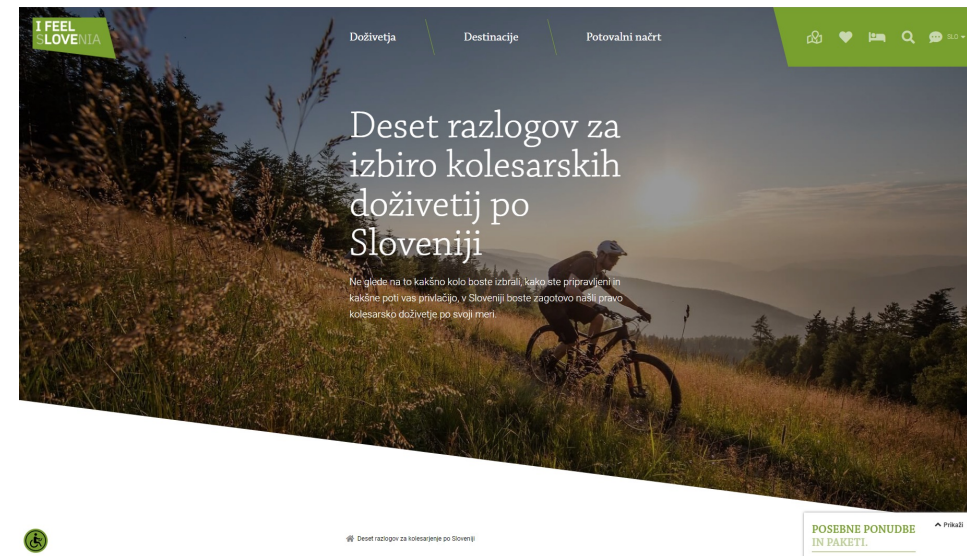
I FEEL SLOVENIA

Doživetja

Destinacije

Potovalni načrt

SLO

Deset razlogov za izbiro kolesarskih doživetij po Sloveniji

Ne glede na to kakšno kolo boste izbrali, kako ste pripravljeni in kakšne poti vas privlačijo, v Sloveniji boste zagotovo našli pravo kolesarsko doživetje po svoji meri.

Deset razlogov za kolesarjenje po Sloveniji

POSEBNE PONUDBE IN PAKETI.

Prikaži